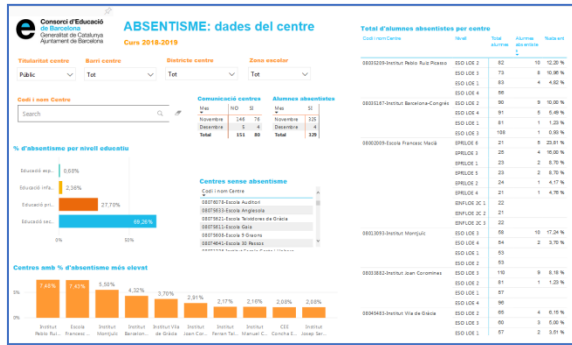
Consorci d'Educació de Barcelona
Generalitat de Catalunya
Ajuntament de Barcelona

ABSENTISME: dades del centre
Curs 2018-2019

Titularitat centre
Públic

Barri centre
Tot

Districte centre
Tot

Zona escolar
Tot

Codi i nom Centre
Search

% d'absentisme per nivell educatiu
Educació esp... 0,00%
Educació infa... 2,38%
Educació pri... 27,78%
Educació sec... 69,26%
0% 50%

Comunicació centres
| Mes | NO | SI |
|---|---|---|
| Novembre | 146 | 76 |
| Desembre | 5 | 4 |
| Total | 151 | 80 |

Alumnes absentistes
| Mes | SI |
|---|---|
| Novembre | 125 |
| Desembre | 4 |
| Total | 129 |

Centres sense absentisme
Codi i nom Centre
08078076-Escola Auditori
08078419-Escola Angelsola
08078621-Escola Teixidores de Gràcia
08078611-Escola Gaia
08078656-Escola 9 Saons
08078641-Escola 30 Passos

Centres amb % d'absentisme més elevat
7,46% 7,41% 5,50% 4,32% 3,70% 2,91% 2,17% 2,16% 2,03% 2,03%
Institut Pablo Rui... | Escola Francesc... | Institut Montjuïc | Institut Barcelon... | Institut Vila de Gràcia | Institut Joan Cor... | Institut Ferran Tal... | Institut Manuel C... | CEE Concha E... | Institut Josep Ser...

Total d'alumnes absentistes per centre
| Codi i nom Centre | Nivell | Total alumnes | Alumnes absentistes | Total amb |
|---|---|---|---|---|
| 08003209-Institut Pablo Ruiz Picasso | ESO LOE 1 | 82 | 10 | 12,20 % |
| | ESO LOE 2 | 73 | 6 | 8,22 % |
| | ESO LOE 3 | 63 | 4 | 6,35 % |
| | ESO LOE 4 | 66 | | |
| 08003187-Institut Barcelona-Congrés | ESO LOE 1 | 90 | 9 | 10,00 % |
| | ESO LOE 2 | 91 | 5 | 5,49 % |
| | ESO LOE 3 | 81 | 1 | 1,23 % |
| | ESO LOE 4 | 108 | 1 | 0,93 |
| 08002009-Escola Francesc Macià | EPRLOE 1 | 21 | 5 | 23,81 % |
| | EPRLOE 2 | 25 | 4 | 16,00 % |
| | EPRLOE 3 | 23 | 2 | 8,70 % |
| | EPRLOE 4 | 23 | 2 | 8,70 % |
| | EPRLOE 5 | 24 | 1 | 4,17 % |
| | EPRLOE 6 | 21 | 1 | 4,76 % |
| | EINFLOE 2C 1 | 22 | | |
| | EINFLOE 2C 2 | 21 | | |
| | EINFLOE 2C 3 | 21 | | |
| 08013093-Institut Montjuïc | ESO LOE 1 | 58 | 10 | 17,24 % |
| | ESO LOE 2 | 54 | 2 | 3,70 % |
| | ESO LOE 3 | 63 | | |
| | ESO LOE 4 | 60 | | |
| 08003682-Institut Joan Coromines | ESO LOE 1 | 110 | 9 | 8,18 % |
| | ESO LOE 2 | 81 | 1 | 1,23 % |
| | ESO LOE 3 | 87 | | |
| | ESO LOE 4 | 86 | | |
| 08043463-Institut Vila de Gràcia | ESO LOE 1 | 65 | 4 | 6,15 % |
| | ESO LOE 2 | 60 | 3 | 5,00 % |
| | ESO LOE 3 | 57 | 2 | 3,51 % |